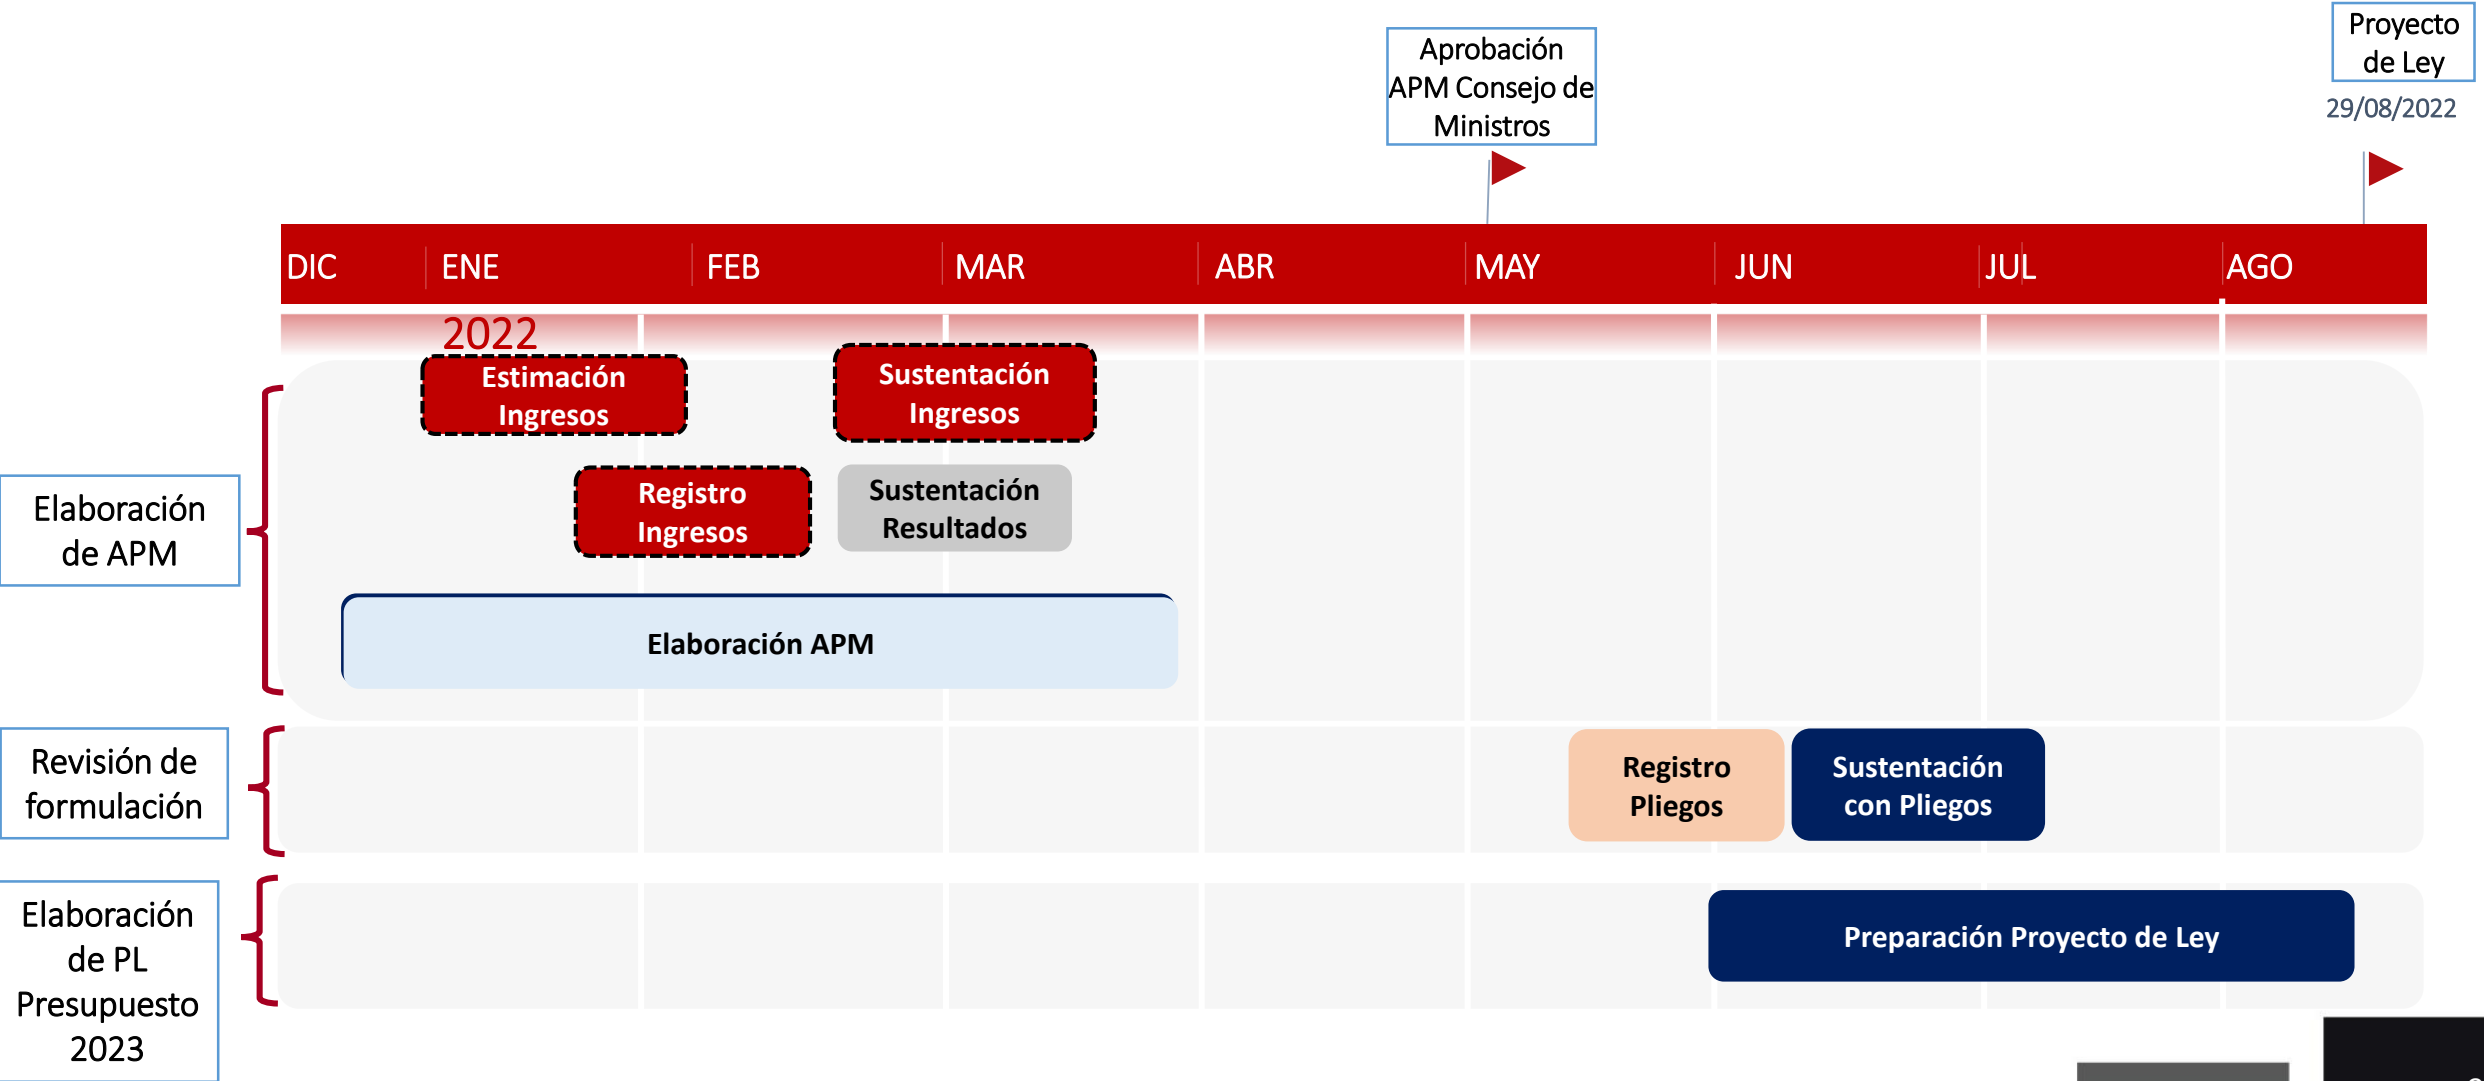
Aprobación APM Consejo de Ministros

Proyecto de Ley
29/08/2022

DIC ENE FEB MAR ABR MAY JUN JUL AGO

2022

Elaboración de APM

Estimación Ingresos

Sustentación Ingresos

Registro Ingresos

Sustentación Resultados

Elaboración APM

Revisión de formulación

Registro Pliegos

Sustentación con Pliegos

Elaboración de PL Presupuesto 2023

Preparación Proyecto de Ley